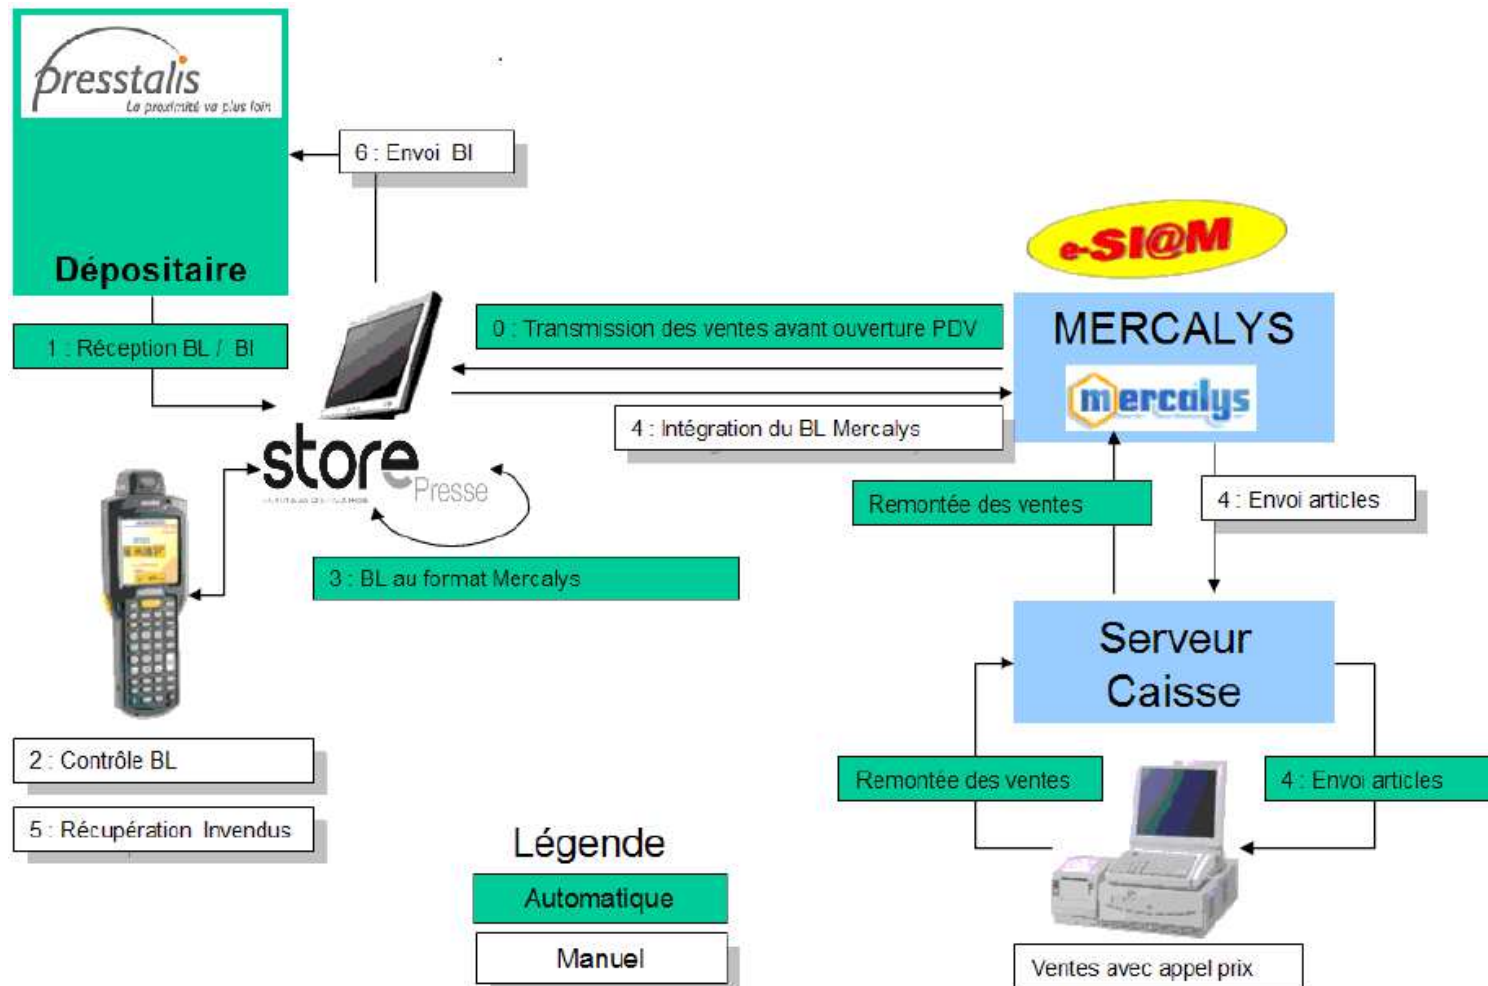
presstalis
La proximité va plus loin

Dépositaire

6 : Envoi BI

1 : Réception BL / BI

0 : Transmission des ventes avant ouverture PDV

e-SI@M

MERCALYS

mercalys

4 : Intégration du BL Mercalys

store Presse

Remontée des ventes

4 : Envoi articles

3 : BL au format Mercalys

Serveur Caisse

Remontée des ventes

4 : Envoi articles

2 : Contrôle BL

5 : Récupération Invendus

Légende

Automatique

Manuel

Ventes avec appel prix